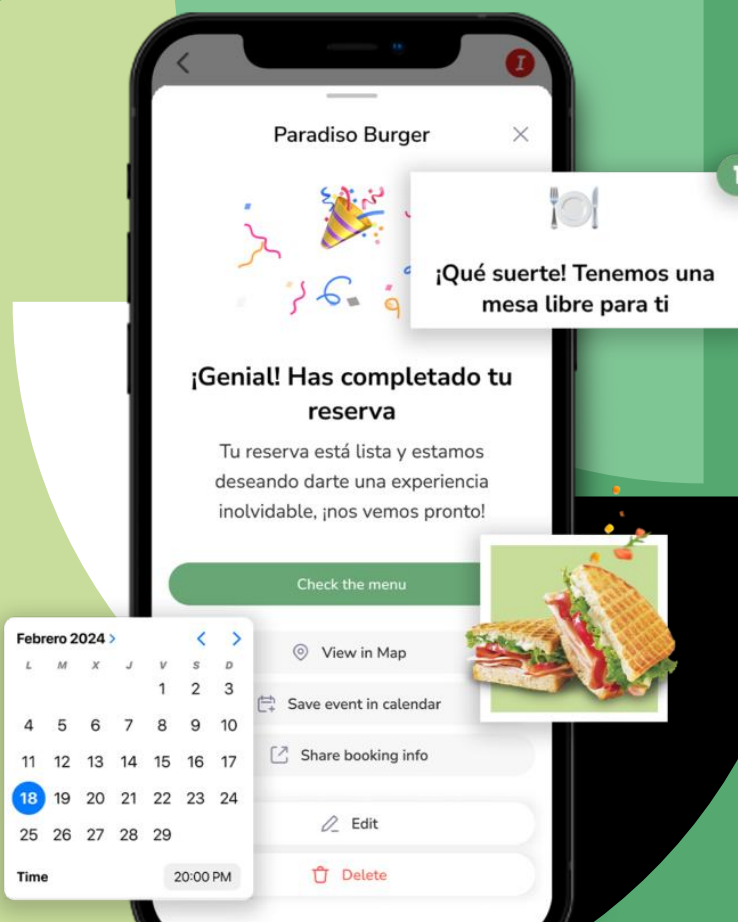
Paradiso Burger

¡Qué suerte! Tenemos una mesa libre para ti

¡Genial! Has completado tu reserva

Tu reserva está lista y estamos deseando darte una experiencia inolvidable, ¡nos vemos pronto!

Check the menu

View in Map

Save event in calendar

Share booking info

Edit

Delete

Febrero 2024

| L | M | X | J | V | S | D |
|---|---|---|---|---|---|---|
| | | | | 1 | 2 | 3 |
| 4 | 5 | 6 | 7 | 8 | 9 | 10 |
| 11 | 12 | 13 | 14 | 15 | 16 | 17 |
| 18 | 19 | 20 | 21 | 22 | 23 | 24 |
| 25 | 26 | 27 | 28 | 29 | | |

Time 20:00 PM